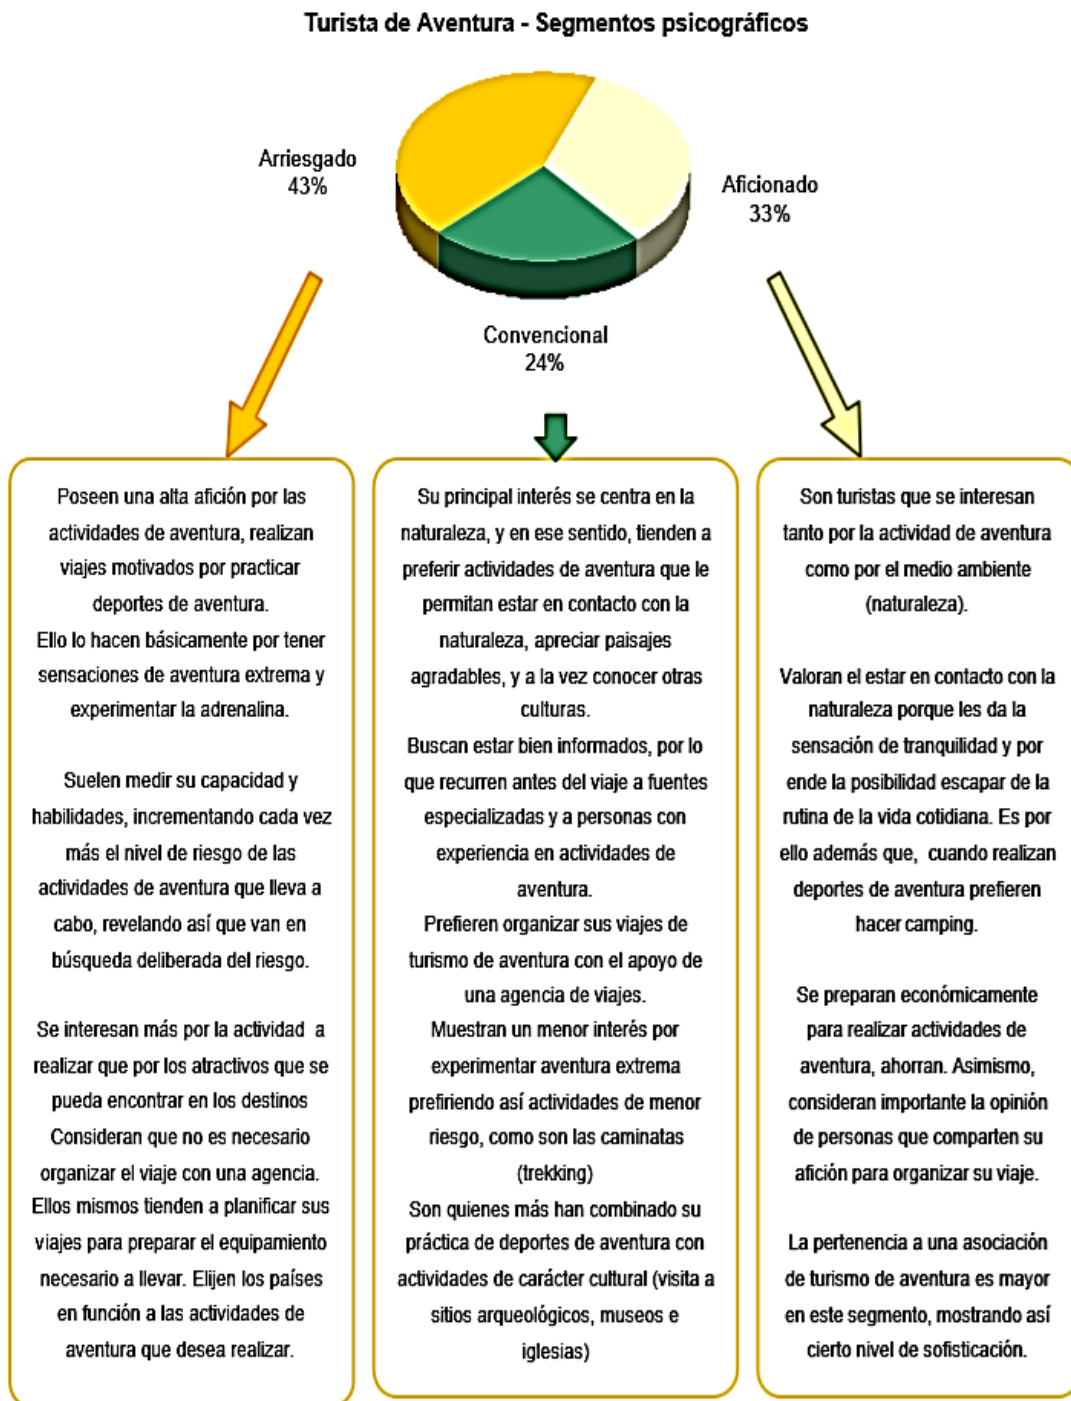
Turista de Aventura - Segmentos psicográficos

Arriesgado
43%

Aficionado
33%

Convencional
24%

Poseen una alta afición por las actividades de aventura, realizan viajes motivados por practicar deportes de aventura.
Ello lo hacen básicamente por tener sensaciones de aventura extrema y experimentar la adrenalina.

Suelen medir su capacidad y habilidades, incrementando cada vez más el nivel de riesgo de las actividades de aventura que lleva a cabo, revelando así que van en búsqueda deliberada del riesgo.

Se interesan más por la actividad a realizar que por los atractivos que se pueda encontrar en los destinos
Consideran que no es necesario organizar el viaje con una agencia. Ellos mismos tienden a planificar sus viajes para preparar el equipamiento necesario a llevar. Elijen los países en función a las actividades de aventura que desea realizar.

Su principal interés se centra en la naturaleza, y en ese sentido, tienden a preferir actividades de aventura que le permitan estar en contacto con la naturaleza, apreciar paisajes agradables, y a la vez conocer otras culturas.
Buscan estar bien informados, por lo que recurren antes del viaje a fuentes especializadas y a personas con experiencia en actividades de aventura.
Prefieren organizar sus viajes de turismo de aventura con el apoyo de una agencia de viajes.
Muestran un menor interés por experimentar aventura extrema prefiriendo así actividades de menor riesgo, como son las caminatas (trekking)
Son quienes más han combinado su práctica de deportes de aventura con actividades de carácter cultural (visita a sitios arqueológicos, museos e iglesias)

Son turistas que se interesan tanto por la actividad de aventura como por el medio ambiente (naturaleza).

Valoran el estar en contacto con la naturaleza porque les da la sensación de tranquilidad y por ende la posibilidad escapar de la rutina de la vida cotidiana. Es por ello además que, cuando realizan deportes de aventura prefieren hacer camping.

Se preparan económicamente para realizar actividades de aventura, ahorran. Asimismo, consideran importante la opinión de personas que comparten su afición para organizar su viaje.

La pertenencia a una asociación de turismo de aventura es mayor en este segmento, mostrando así cierto nivel de sofisticación.